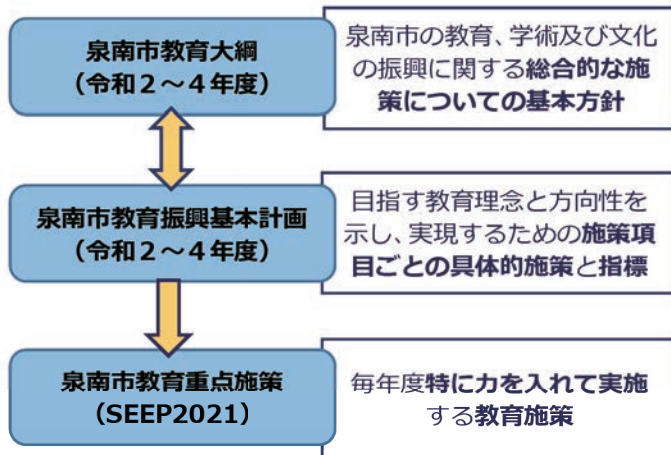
泉南市教育大綱
（令和２～４年度）

泉南市の教育、学術及び文化の振興に関する総合的な施策についての基本方針

泉南市教育振興基本計画
（令和２～４年度）

目指す教育理念と方向性を示し、実現するための施策項目ごとの具体的施策と指標

泉南市教育重点施策
（SEEP2021）

毎年度特に力を入れて実施する教育施策